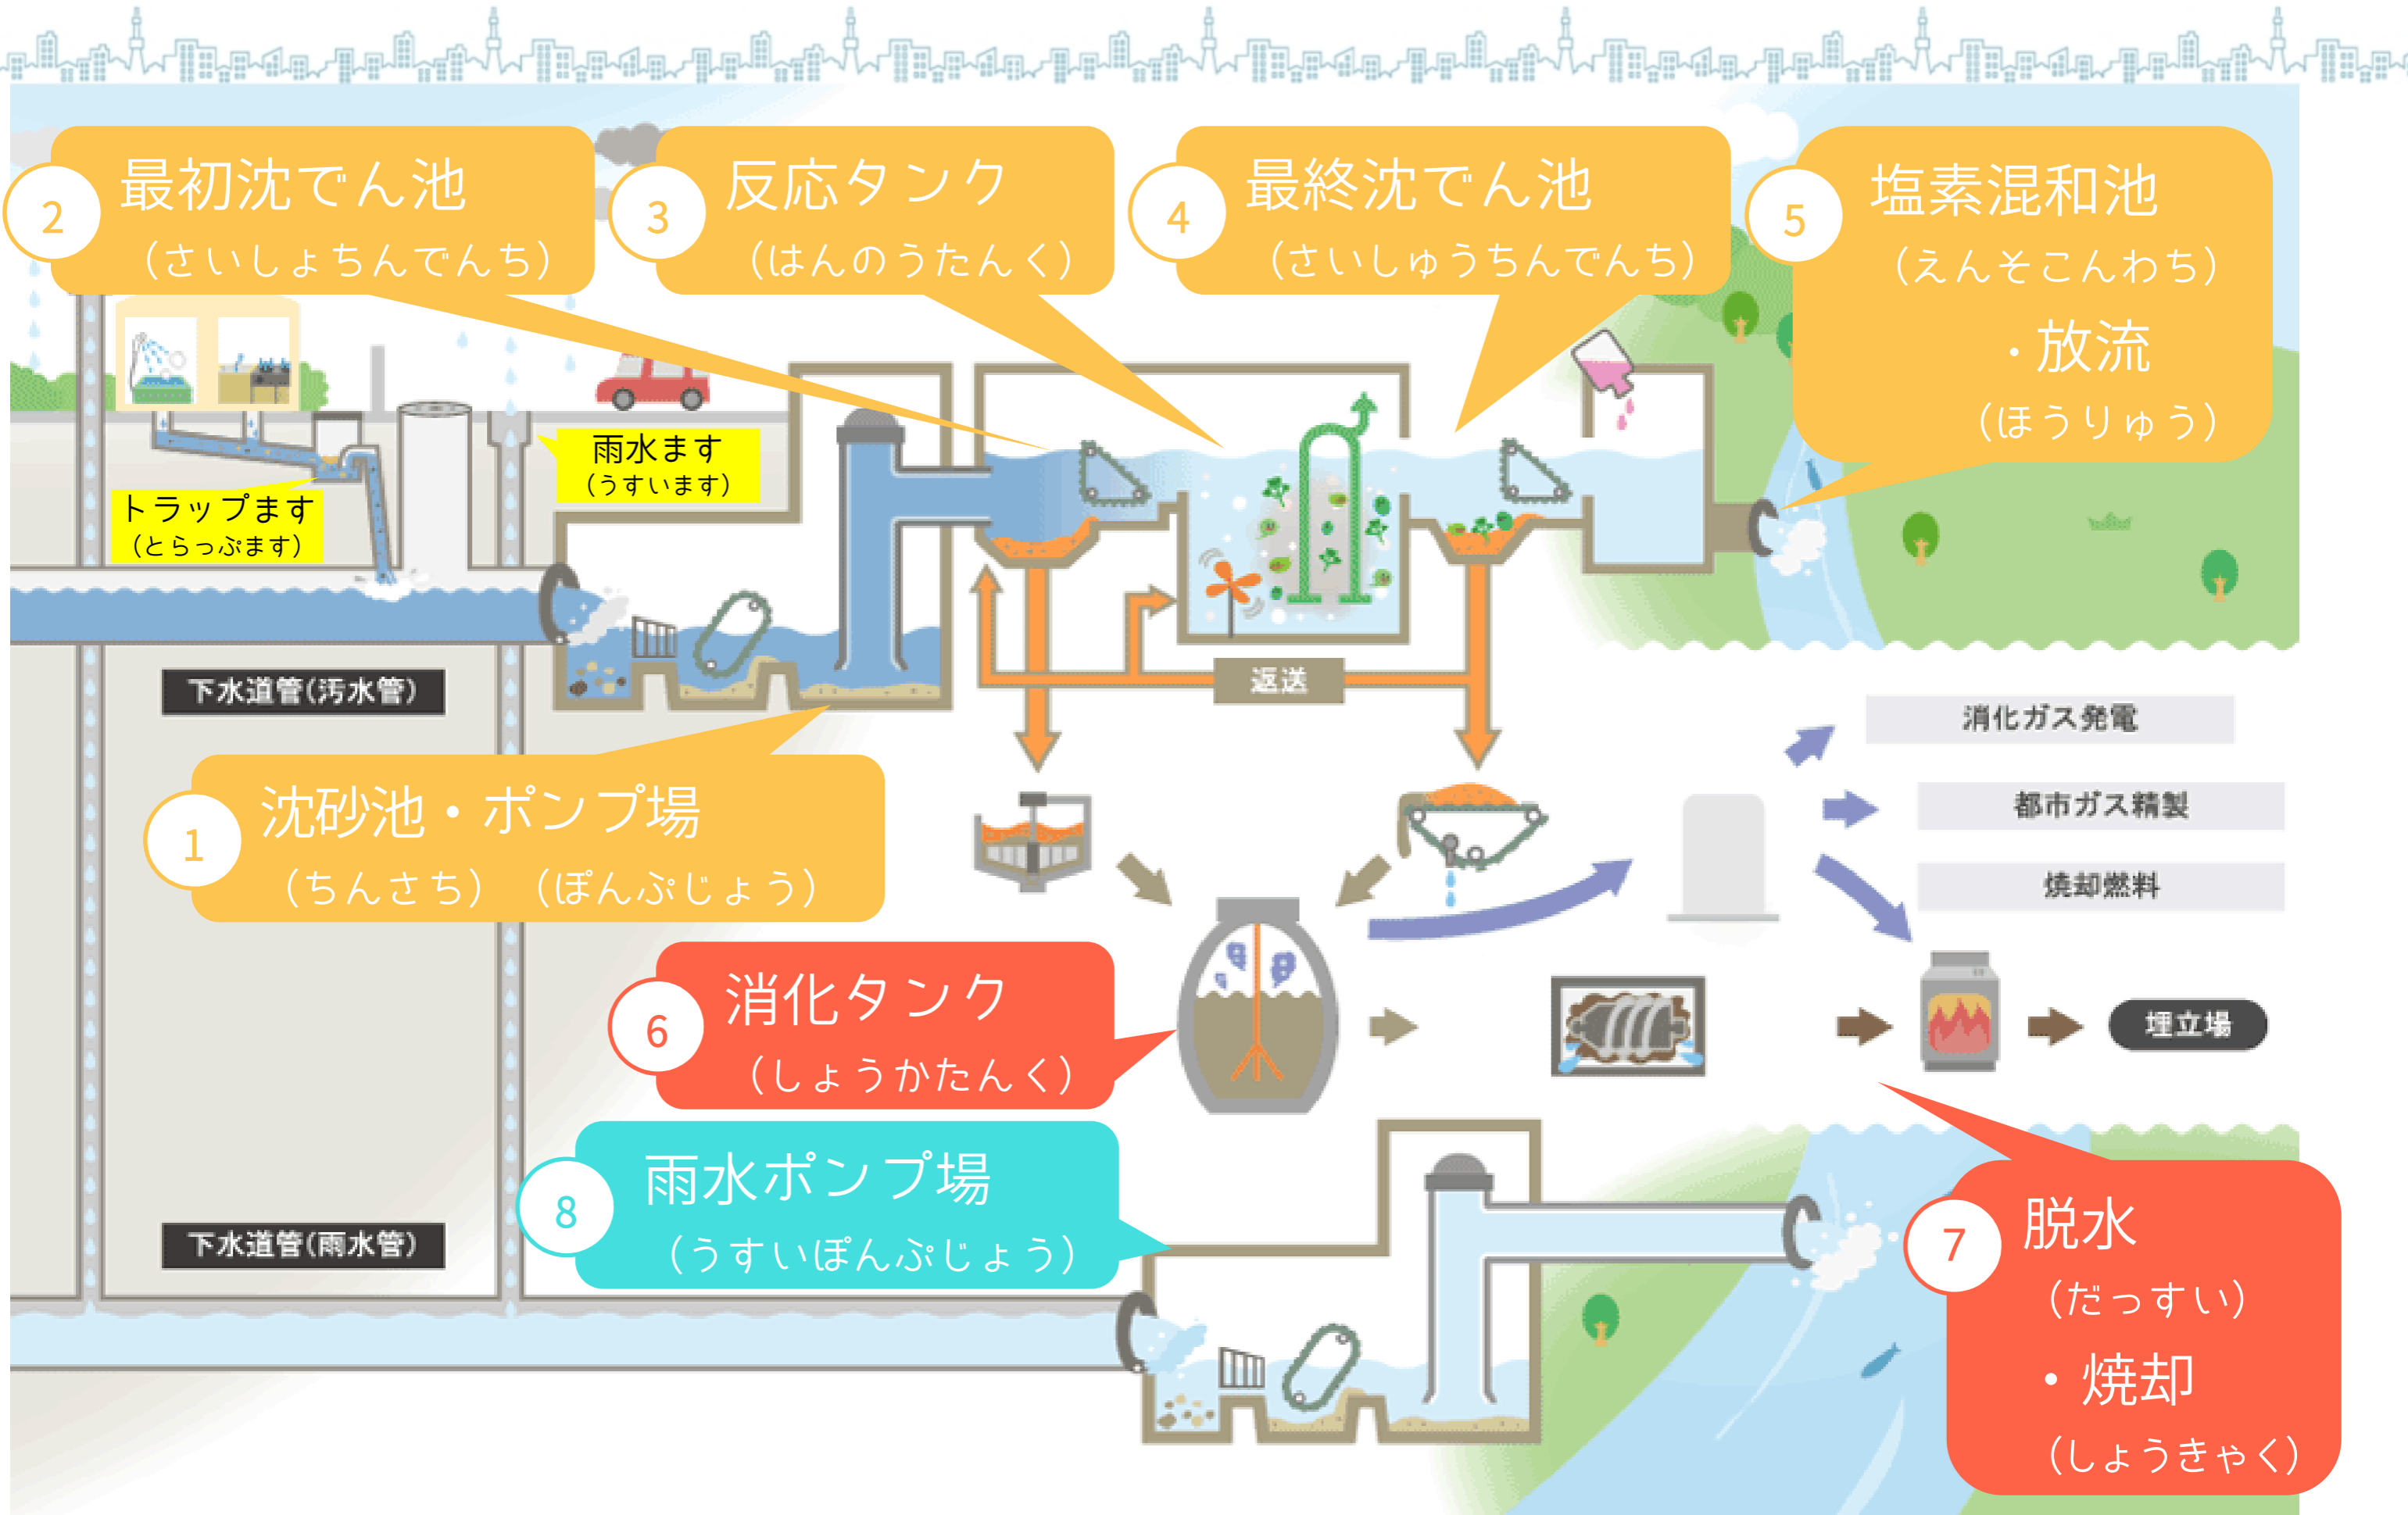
2 最初沈でん池 （さいしょちんでんち）

3 反応タンク （はんのうたんく）

4 最終沈でん池 （さいしゅうちんでんち）

5 塩素混和池 （えんそこんわち） ・放流 （ほうりゅう）

雨水ます （うすいます）

トラップます （とらっぷます）

下水道管（汚水管）

返送

消化ガス発電

都市ガス精製

焼却燃料

1 沈砂池・ポンプ場 （ちんさち） （ぽんぷじょう）

6 消化タンク （しょうかたんく）

埋立場

8 雨水ポンプ場 （うすいぽんぷじょう）

下水道管（雨水管）

7 脱水 （だっすい） ・焼却 （しょうきゃく）